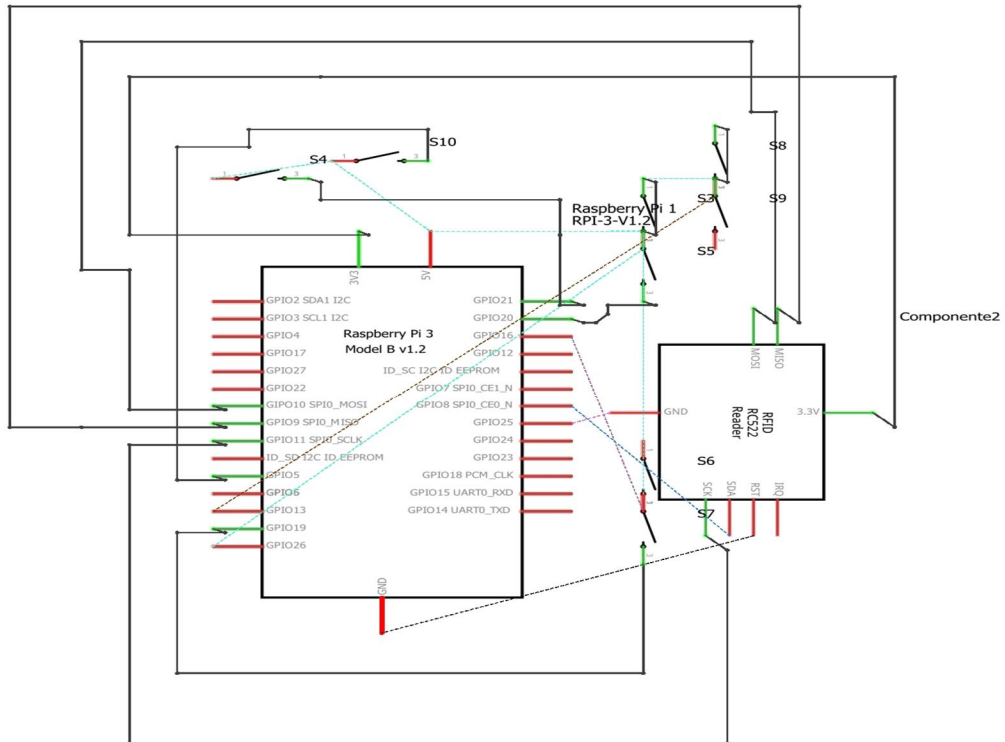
S10
S4
S8
S3
Raspberry Pi 1
RPI-3-V1.2
S9
S5
3V3
5V
GPIO2 SDA1 I2C
GPIO3 SCL1 I2C
GPIO4
GPIO17
GPIO27
GPIO22
GIPO10 SPI0_MOSI
GPIO9 SPI0_MISO
GPIO11 SPI0_SCLK
ID_SD I2C ID EEPROM
GPIO5
GPIO6
GPIO13
GPIO19
GPIO26
Raspberry Pi 3
Model B v1.2
GPIO21
GPIO20
GPIO16
GPIO12
ID_SC I2C ID EEPROM
GPIO7 SPI0_CE1_N
GPIO8 SPI0_CE0_N
GPIO25
GPIO24
GPIO23
GPIO18 PCM_CLK
GPIO15 UART0_RXD
GPIO14 UART0_TXD
GND
Componente2
MOSI
MISO
GND
RFID
RC522
Reader
3.3V
S6
SCK
SDA
RST
IRQ
S7